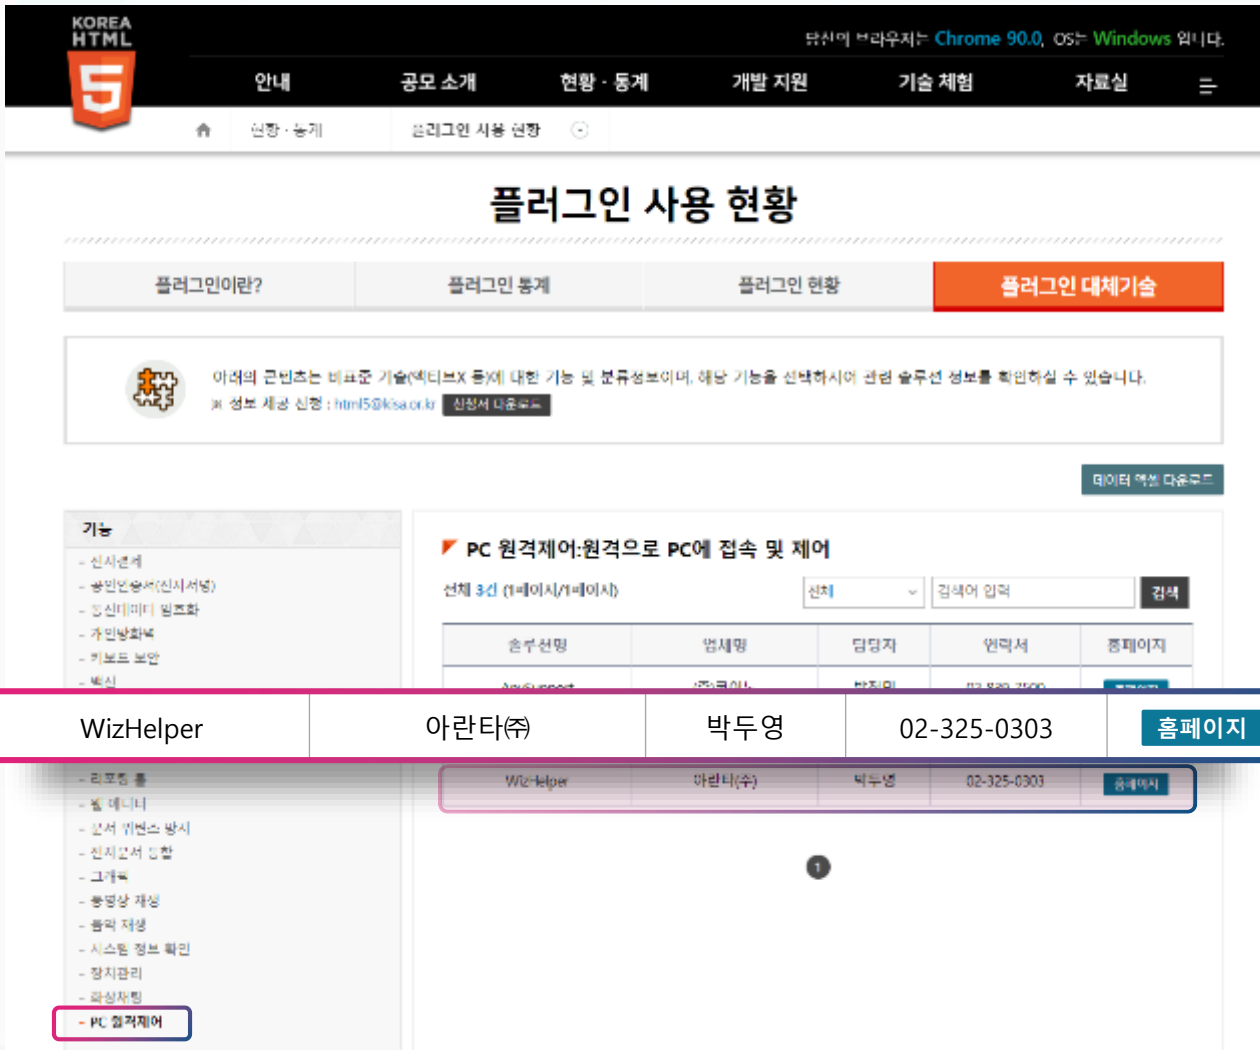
KOREA HTML 5

당신의 브라우저는 Chrome 90.0, OS는 Windows 입니다.

안내　공모 소개　현황 · 통계　개발 지원　기술 체험　자료실

현황 · 통계　플러그인 사용 현황

플러그인 사용 현황

| 플러그인이란? | 플러그인 통계 | 플러그인 현황 | 플러그인 대체기술 |
|---|---|---|---|

아래의 콘텐츠는 비표준 기술(액티브X 등)에 대한 기능 및 분류정보이며, 해당 기능을 선택하시어 관련 솔루션 정보를 확인하실 수 있습니다.
※ 정보 제공 신청 : html5@kisa.or.kr 신청서 다운로드

데이터 엑셀 다운로드

기능
- 신시관계
- 공인인증서(전자서명)
- 모바일(미디어 암호화
- 개인방화벽
- 키보드 보안
- 백신
- 리포팅 툴
- 웹 에디터
- 문서 뷰어 방식
- 전자문서 인증
- 그리드
- 동영상 재생
- 음악 재생
- 시스템 정보 확인
- 장치관리
- 화상채팅
- PC 원격제어

PC 원격제어:원격으로 PC에 접속 및 제어

전체 3건 (1페이지/1페이지)　전체　검색어 입력　검색

| 솔루션명 | 업체명 | 담당자 | 연락처 | 홈페이지 |
|---|---|---|---|---|
| AnySupport | (주)코이노 | 박진민 | 02-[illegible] | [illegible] |
| WizHelper | 아란타㈜ | 박두영 | 02-325-0303 | 홈페이지 |
| WizHelper | 아란타(주) | 박두영 | 02-325-0303 | 홈페이지 |

1